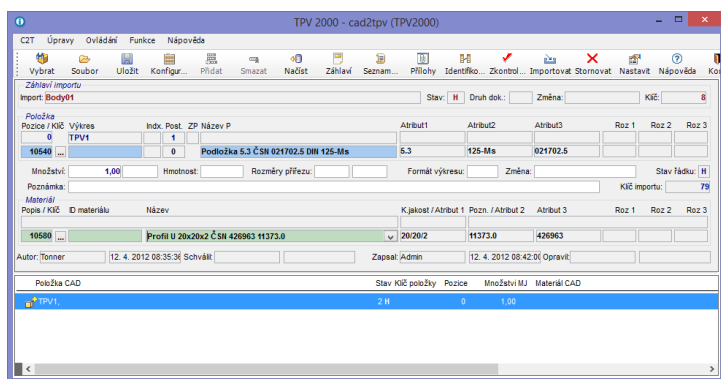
TPV 2000 - cad2tpv (TPV2000)

C2T Úpravy Ovládání Funkce Nápověda

Vybrat Soubor Uložit Konfigur... Přidat Smazat Načíst Záhlaví Seznam... Přílohy Identifiko... Zkontrol... Importovat Stornovat Nastavit Nápověda Ko

Záhlaví importu
Import: Body01 Stav: H Druh dok.: Změna: Klíč: 8

Položka
Pozice / Klíč Výkres Indx. Post. ZP Název P Atribut1 Atribut2 Atribut3 Roz 1 Roz 2 Roz 3
0 TPV1 1
10540 ... 0 Podložka 5.3 ČSN 021702.5 DIN 125-Ms 5.3 125-Ms 021702.5

Množství: 1,00 Hmotnost: Rozměry přířezu: Formát výkresu: Změna: Stav řádku: H
Poznámka: Klíč importu: 79

Materiál
Popis / Klíč ID materiálu Název K.jakost / Atribut 1 Pozn. / Atribut 2 Atribut 3 Roz 1 Roz 2 Roz 3
10580 ... Profil U 20x20x2 ČSN 426963 11373.0 20/20/2 11373.0 426963

Autor: Tonner 12. 4. 2012 08:35:36 Schválil: Zapsal: Admin 12. 4. 2012 08:42:00 Opravil:

Položka CAD Stav Klíč položky Pozice Množství MJ Materiál CAD
TPV1, 2 H 0 1,00